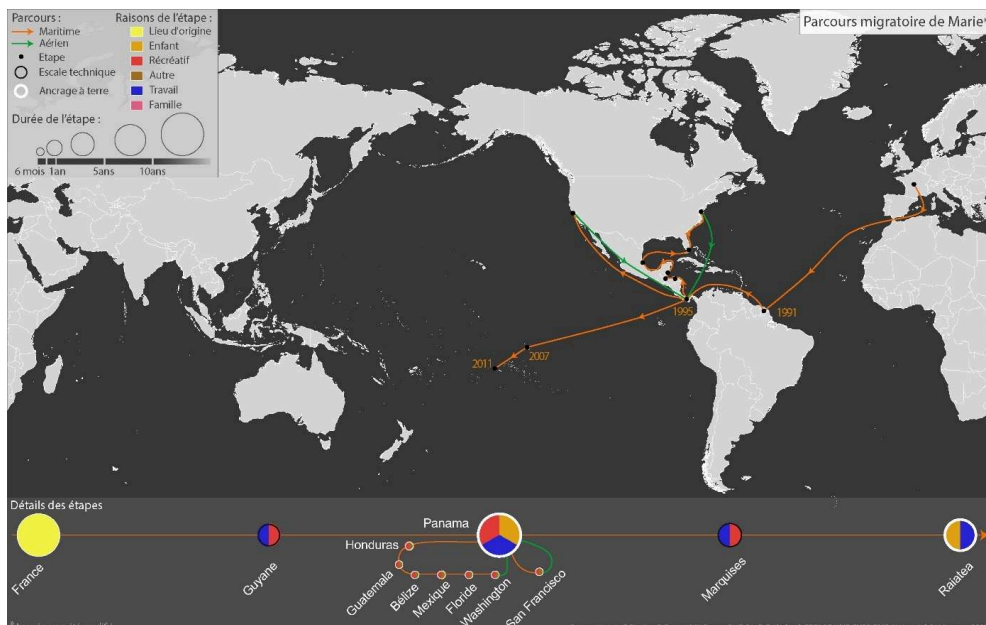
Parcours :
Maritime
Aérien
Etape
Escale technique
Ancrage à terre

Raisons de l'étape :
Lieu d'origine
Enfant
Récréatif
Autre
Travail
Famille

Durée de l'étape :
6 mois 1an 5ans 10ans

Parcours migratoire de Marie

1991
1995
2007
2011

Détails des étapes
France
Guyane
Panama
Honduras
Guatemala
Bélize
Mexique
Floride
Washington
San Francisco
Marquises
Raiatea